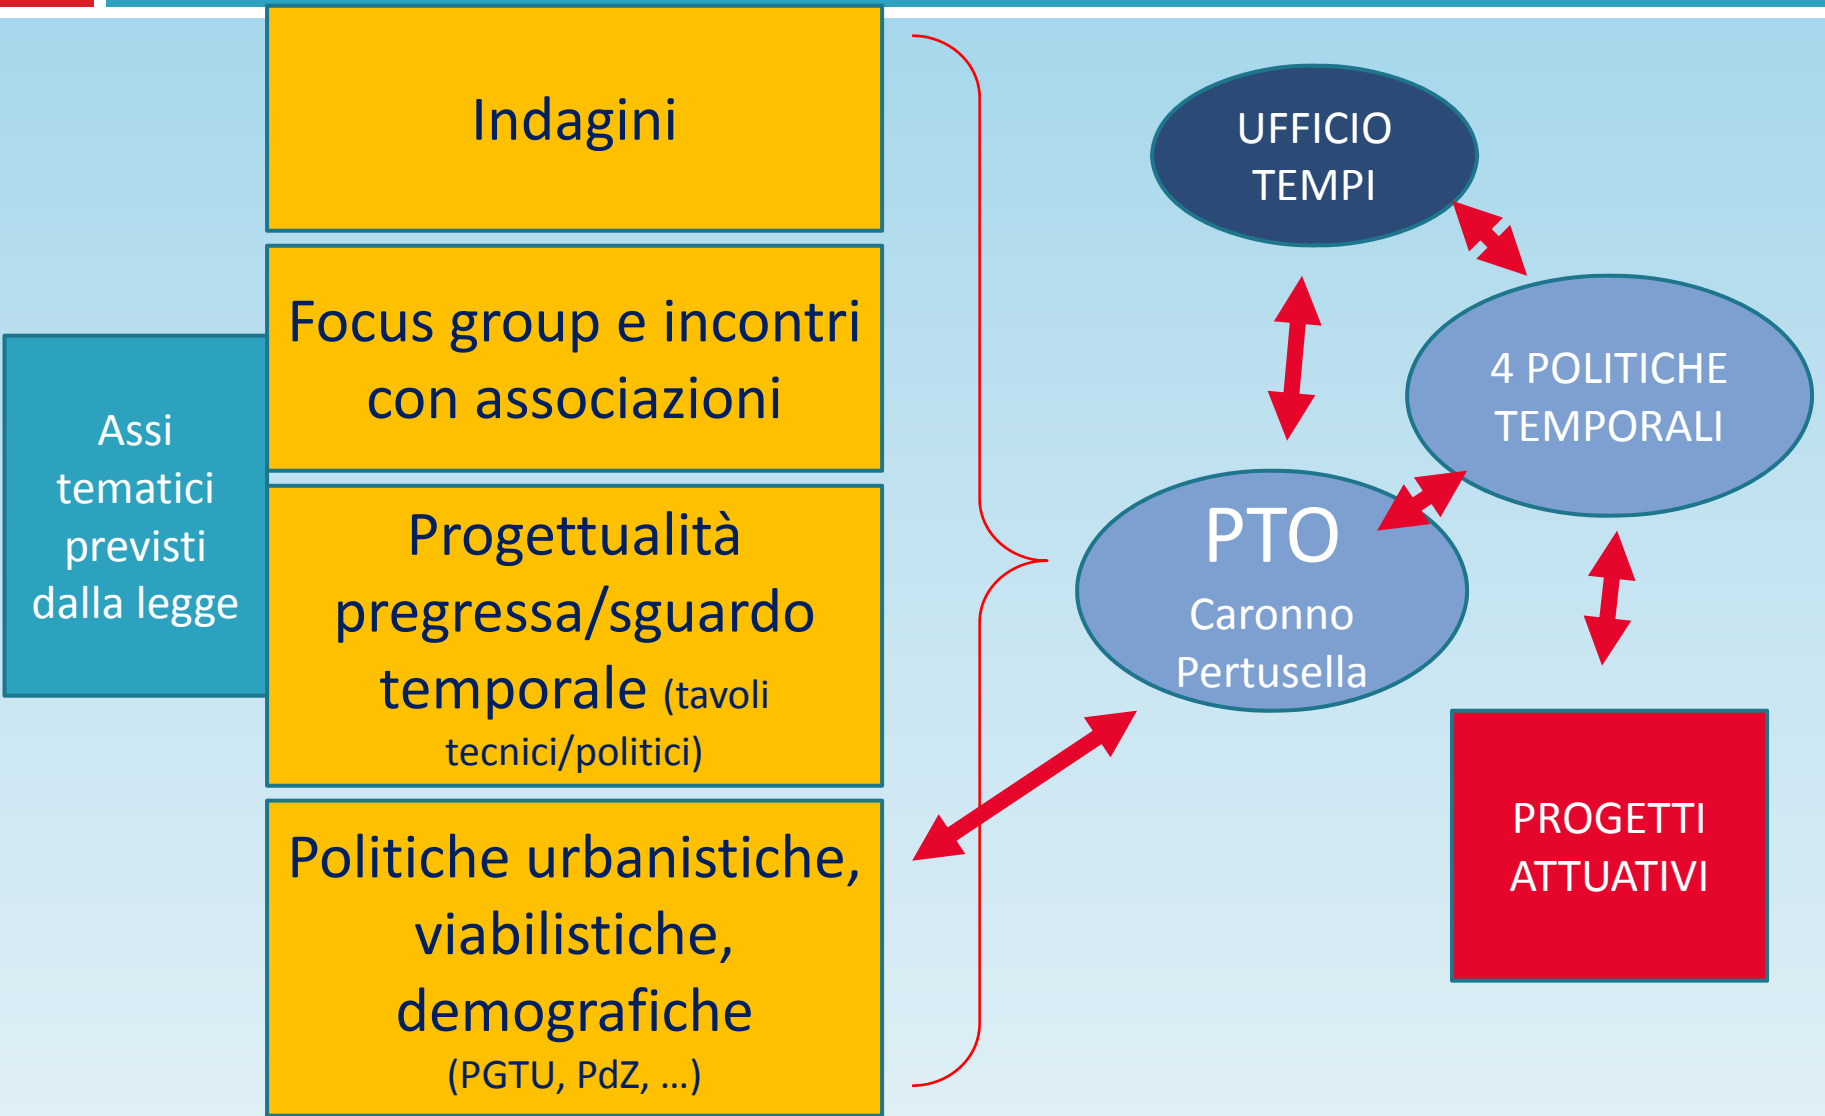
Assi tematici previsti dalla legge

Indagini

Focus group e incontri con associazioni

Progettualità pregressa/sguardo temporale (tavoli tecnici/politici)

Politiche urbanistiche, viabilistiche, demografiche (PGTU, PdZ, …)

UFFICIO TEMPI

4 POLITICHE TEMPORALI

PTO Caronno Pertusella

PROGETTI ATTUATIVI